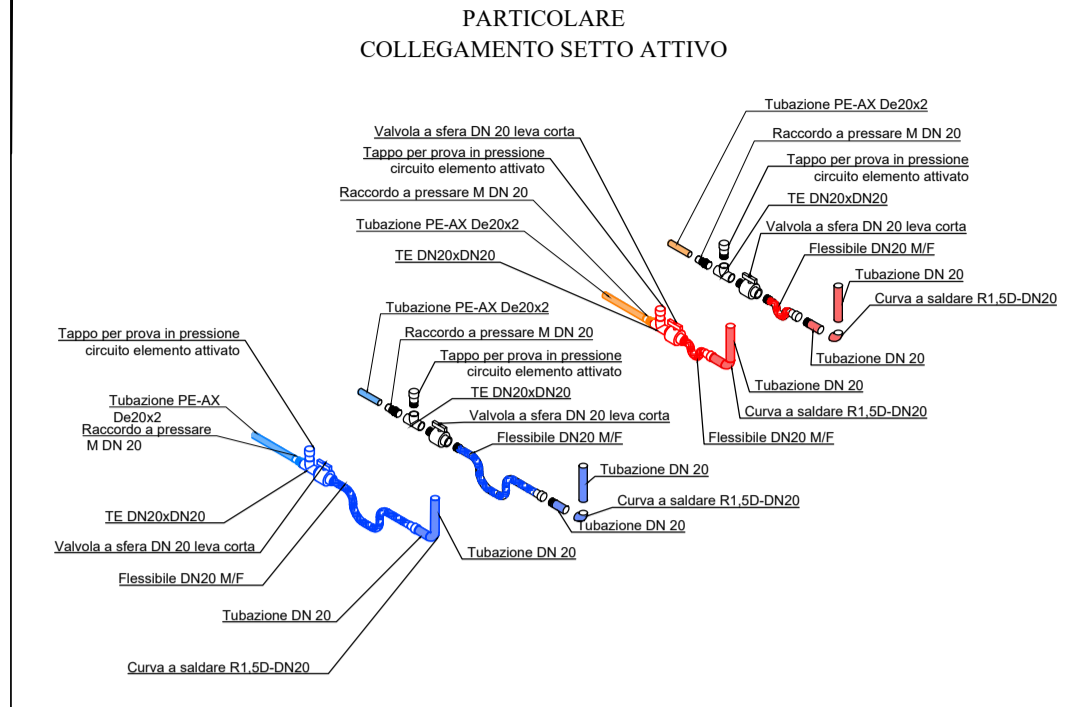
PARTICOLARE
COLLEGAMENTO SETTO ATTIVO

Tubazione PE-AX De20x2
Raccordo a pressare M DN 20
Tappo per prova in pressione
circuito elemento attivato
TE DN20xDN20
Valvola a sfera DN 20 leva corta
Flessibile DN20 M/F
Tubazione DN 20
Curva a saldare R1,5D-DN20
Tubazione DN 20

Valvola a sfera DN 20 leva corta
Tappo per prova in pressione
circuito elemento attivato
Raccordo a pressare M DN 20
Tubazione PE-AX De20x2
TE DN20xDN20
Tubazione DN 20
Curva a saldare R1,5D-DN20
Flessibile DN20 M/F

Tubazione PE-AX De20x2
Raccordo a pressare M DN 20
Tappo per prova in pressione
circuito elemento attivato
TE DN20xDN20
Valvola a sfera DN 20 leva corta
Flessibile DN20 M/F
Tubazione DN 20
Curva a saldare R1,5D-DN20
Tubazione DN 20
Tubazione DN 20

Tappo per prova in pressione
circuito elemento attivato
Tubazione PE-AX
De20x2
Raccordo a pressare
M DN 20
TE DN20xDN20
Valvola a sfera DN 20 leva corta
Flessibile DN20 M/F
Tubazione DN 20
Curva a saldare R1,5D-DN20